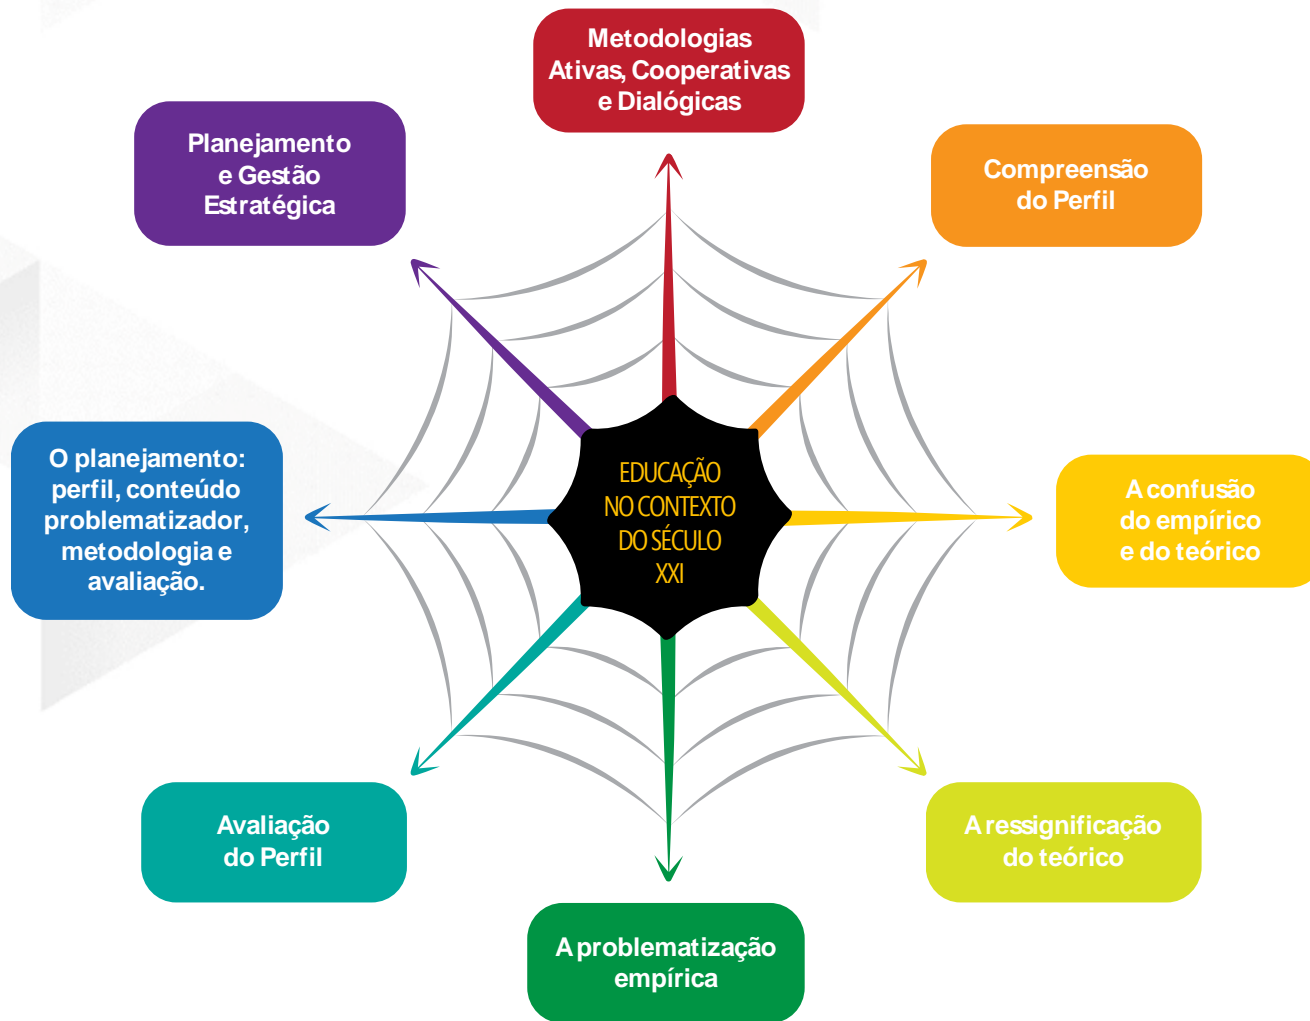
EDUCAÇÃO NO CONTEXTO DO SÉCULO XXI

Metodologias Ativas, Cooperativas e Dialógicas

Compreensão do Perfil

A confusão do empírico e do teórico

A ressignificação do teórico

A problematização empírica

Avaliação do Perfil

O planejamento: perfil, conteúdo problematizador, metodologia e avaliação.

Planejamento e Gestão Estratégica